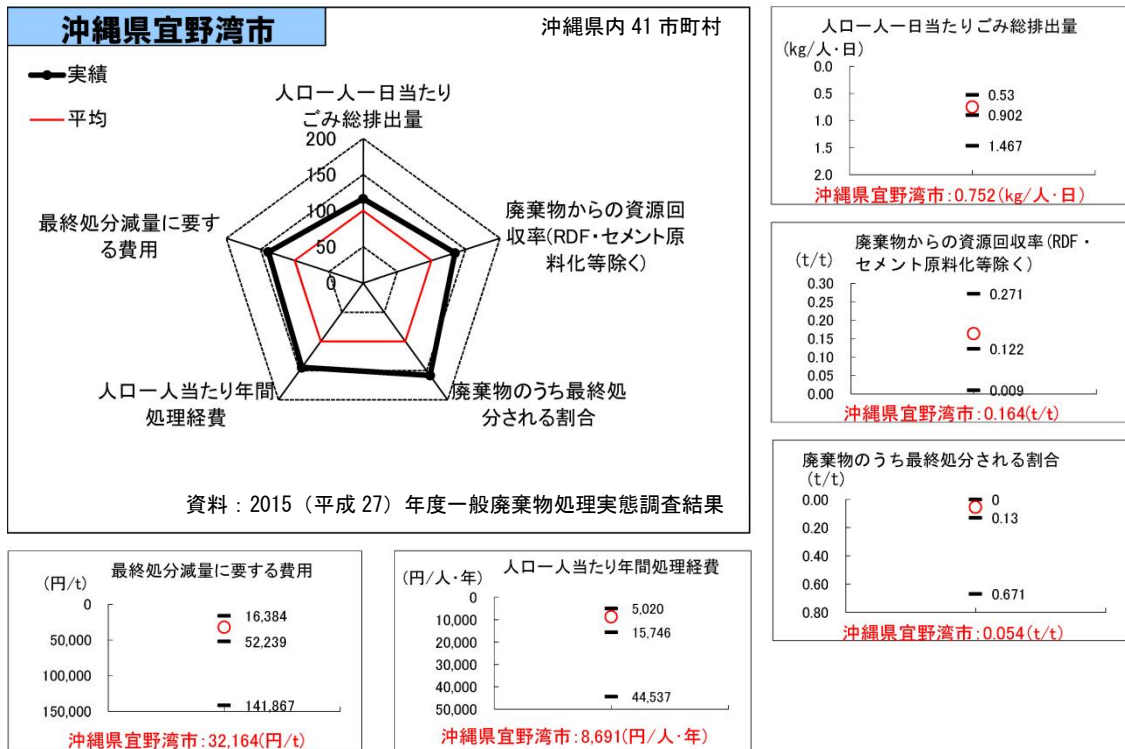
沖縄県宜野湾市

沖縄県内 41 市町村

実績
平均

人口一人一日当たりごみ総排出量

200
150
100
50
0

廃棄物からの資源回収率(RDF・セメント原料化等除く)

廃棄物のうち最終処分される割合

人口一人当たり年間処理経費

最終処分減量に要する費用

資料：2015（平成 27）年度一般廃棄物処理実態調査結果

人口一人一日当たりごみ総排出量
(kg/人・日)
0.0
0.5
1.0
1.5
2.0
0.53
0.902
1.467
沖縄県宜野湾市：0.752(kg/人・日)

廃棄物からの資源回収率(RDF・セメント原料化等除く)
(t/t)
0.30
0.25
0.20
0.15
0.10
0.05
0.00
0.271
0.122
0.009
沖縄県宜野湾市：0.164(t/t)

廃棄物のうち最終処分される割合
(t/t)
0.00
0.20
0.40
0.60
0.80
0
0.13
0.671
沖縄県宜野湾市：0.054(t/t)

最終処分減量に要する費用
(円/t)
0
50,000
100,000
150,000
16,384
52,239
141,867
沖縄県宜野湾市：32,164(円/t)

人口一人当たり年間処理経費
(円/人・年)
0
10,000
20,000
30,000
40,000
50,000
5,020
15,746
44,537
沖縄県宜野湾市：8,691(円/人・年)